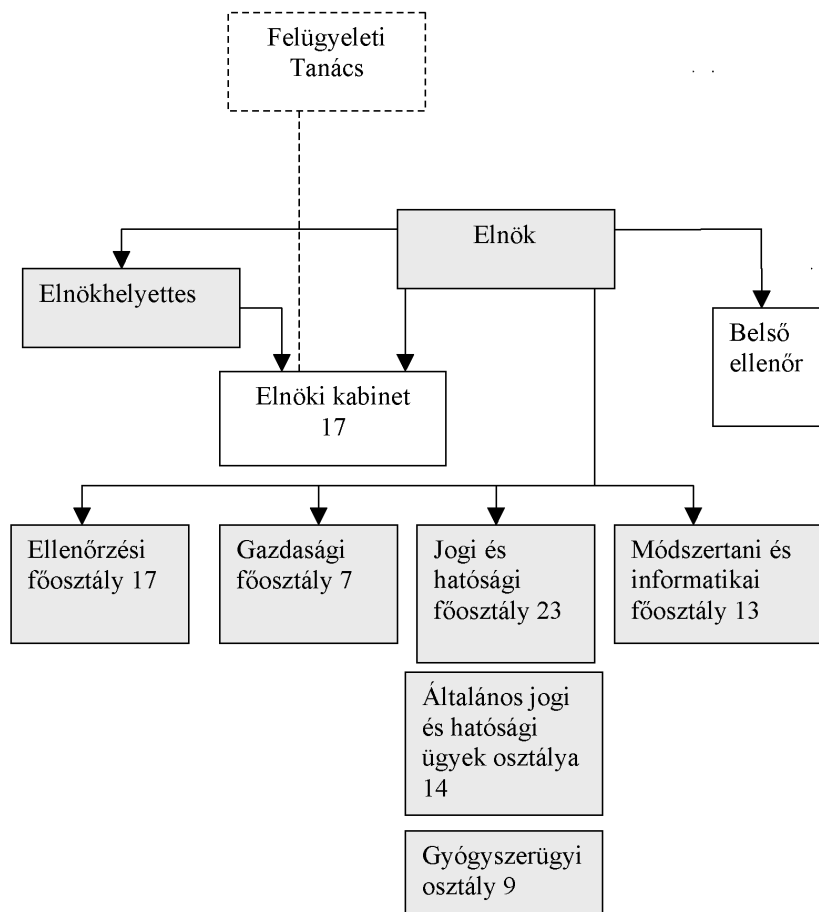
Felügyeleti Tanács

Elnök

Elnökhelyettes

Belső ellenőr

Elnöki kabinet 17

Ellenőrzési főosztály 17

Gazdasági főosztály 7

Jogi és hatósági főosztály 23

Módszertani és informatikai főosztály 13

Általános jogi és hatósági ügyek osztálya 14

Gyógyszerügyi osztály 9